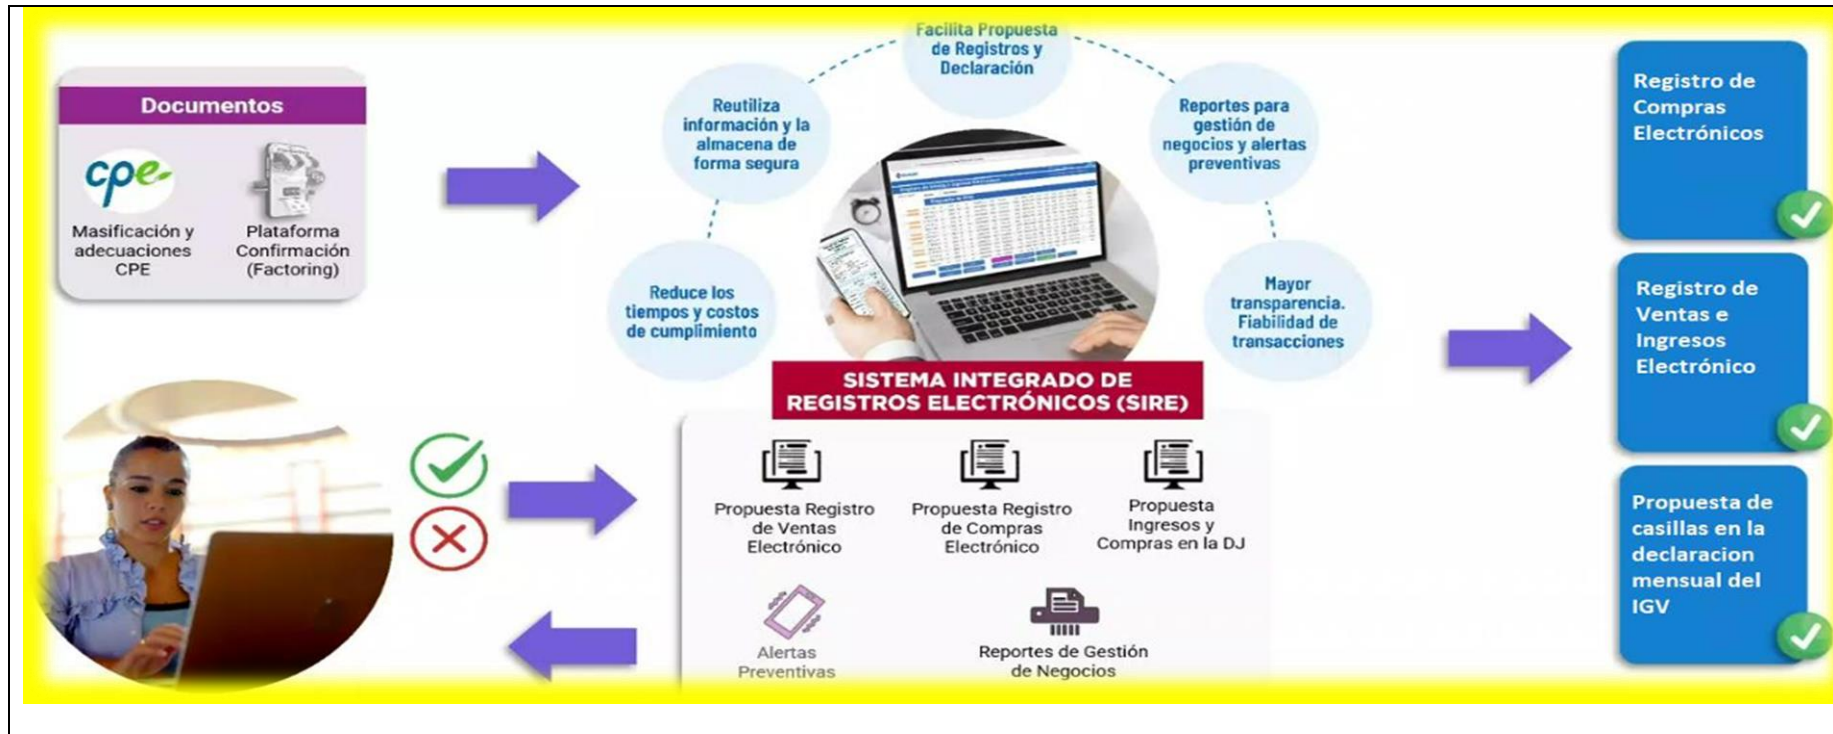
Documentos

cpe

Masificación y adecuaciones CPE

Plataforma Confirmación (Factoring)

Facilita Propuesta de Registros y Declaración

Reutiliza información y la almacena de forma segura

Reportes para gestión de negocios y alertas preventivas

Reduce los tiempos y costos de cumplimiento

Mayor transparencia. Fiabilidad de transacciones

SISTEMA INTEGRADO DE REGISTROS ELECTRÓNICOS (SIRE)

Propuesta Registro de Ventas Electrónico

Propuesta Registro de Compras Electrónico

Propuesta Ingresos y Compras en la DJ

Alertas Preventivas

Reportes de Gestión de Negocios

Registro de Compras Electrónicos

Registro de Ventas e Ingresos Electrónico

Propuesta de casillas en la declaracion mensual del IGV